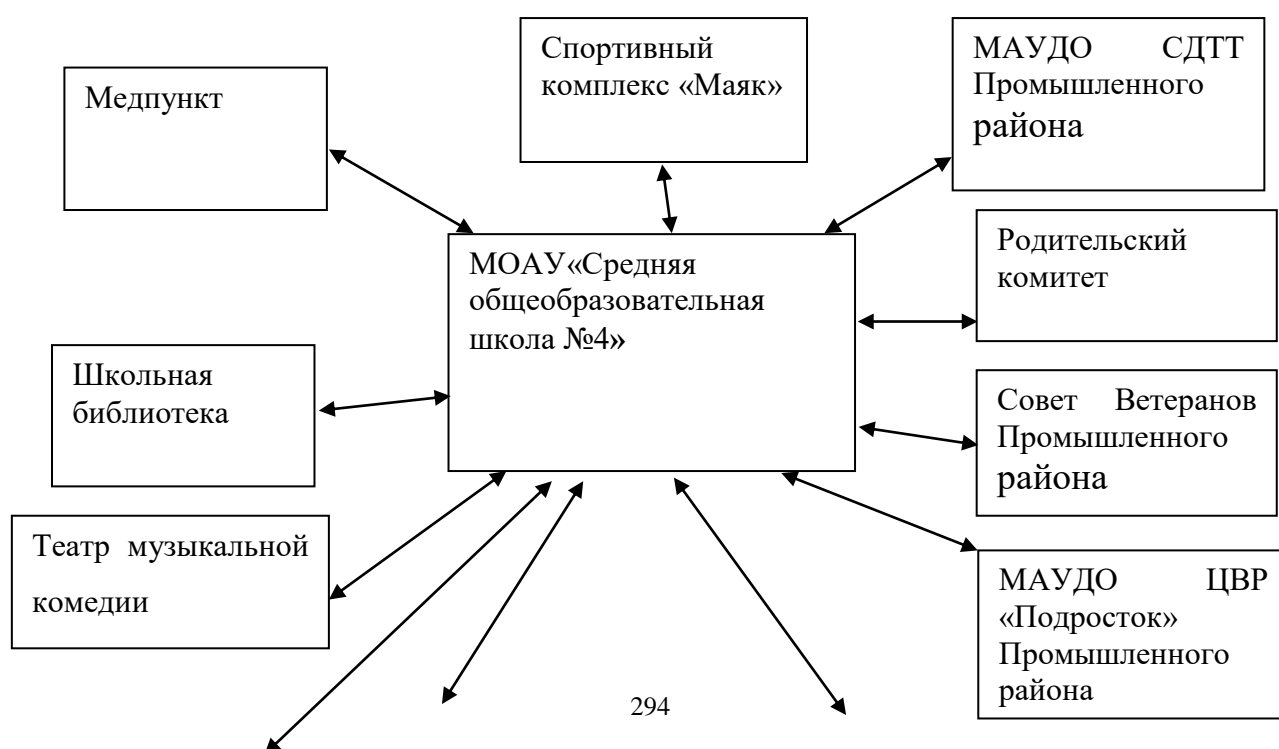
Спортивный комплекс «Маяк»

МАУДО СДТТ Промышленного района

Медпункт

МОАУ«Средняя общеобразовательная школа №4»

Родительский комитет

Школьная библиотека

Совет Ветеранов Промышленного района

Театр музыкальной комедии

МАУДО ЦВР «Подросток» Промышленного района

294